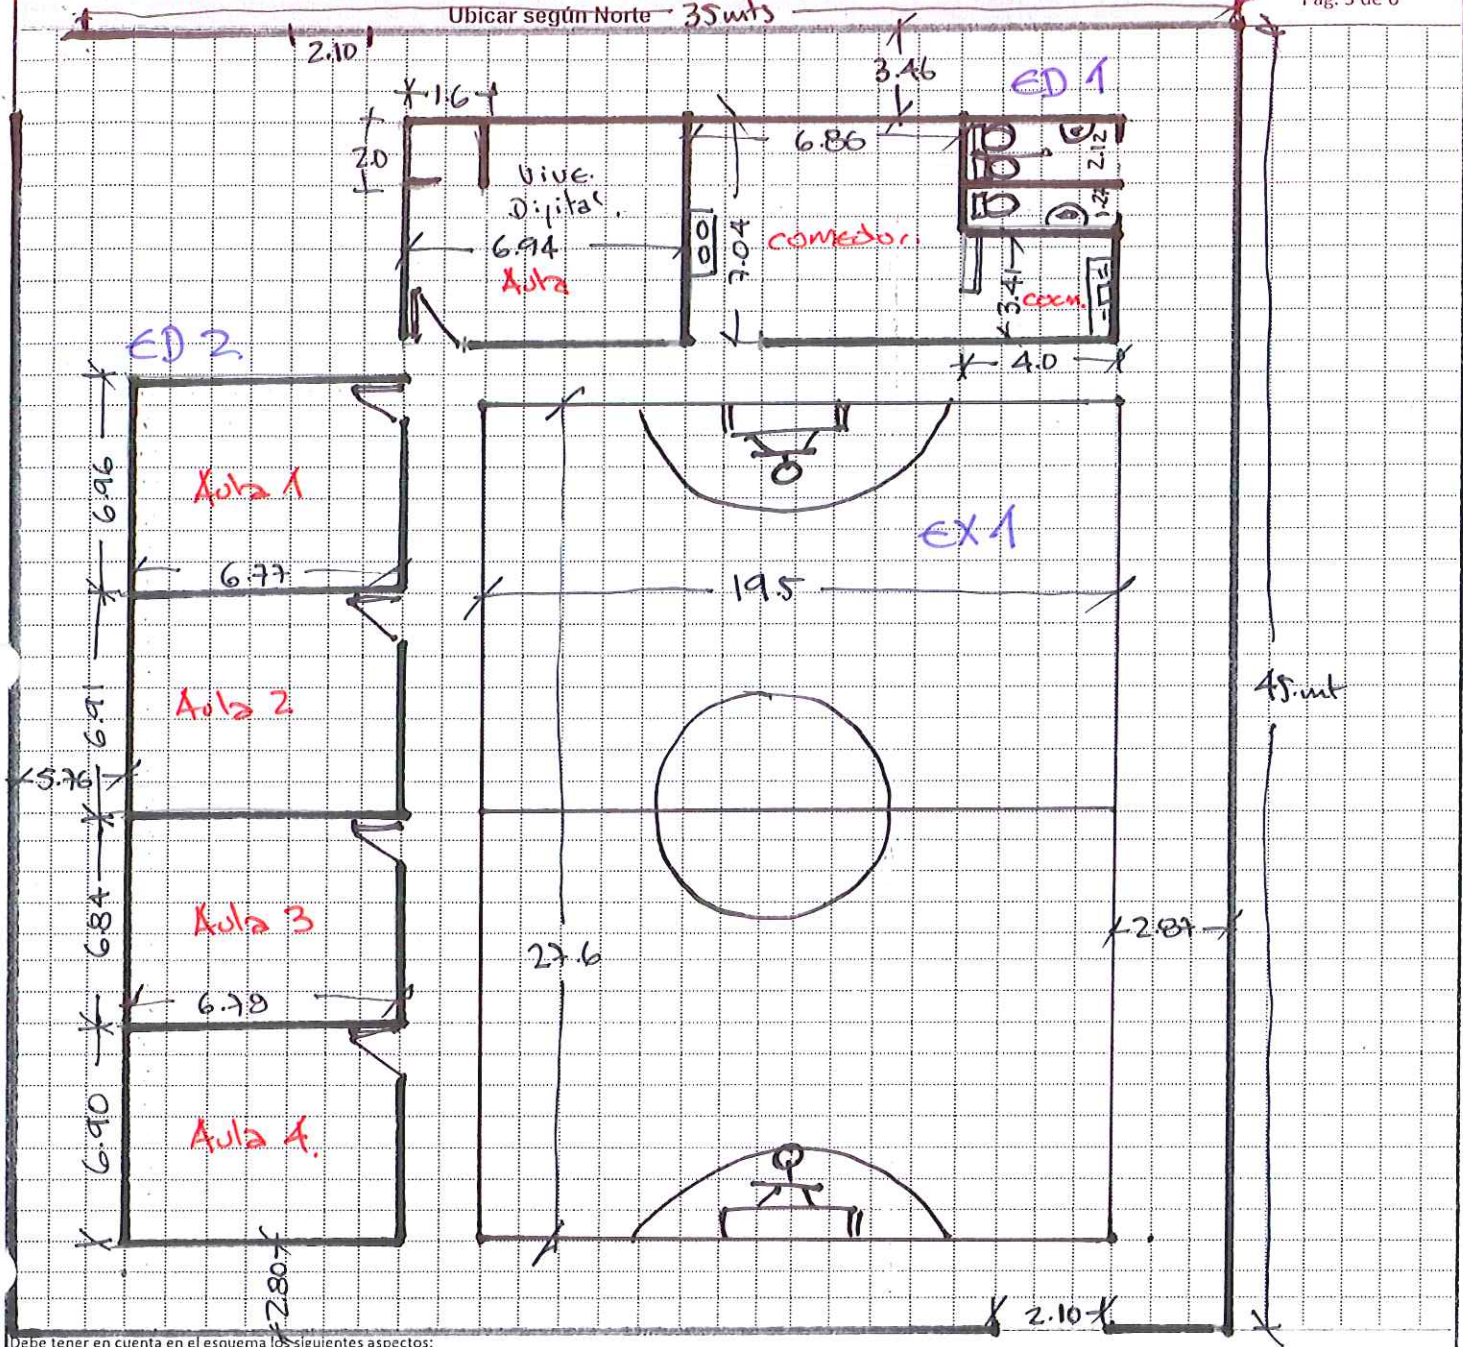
Pág. 3 de 6

Ubicar según Norte 35 mts

2.10

3.46

1.6

ED 1

2.0

Vive. Digital

6.86

2.12

1.27

6.94

Aula

7.04

comedor

3.41

cocin.

4.0

ED 2

6.96

Aula 1

EX 1

6.77

19.5

6.91

Aula 2

45.mt

5.76

6.84

Aula 3

27.6

2.87

6.79

6.90

Aula 4.

2.80

2.10

Debe tener en cuenta en el esquema los siguientes aspectos: